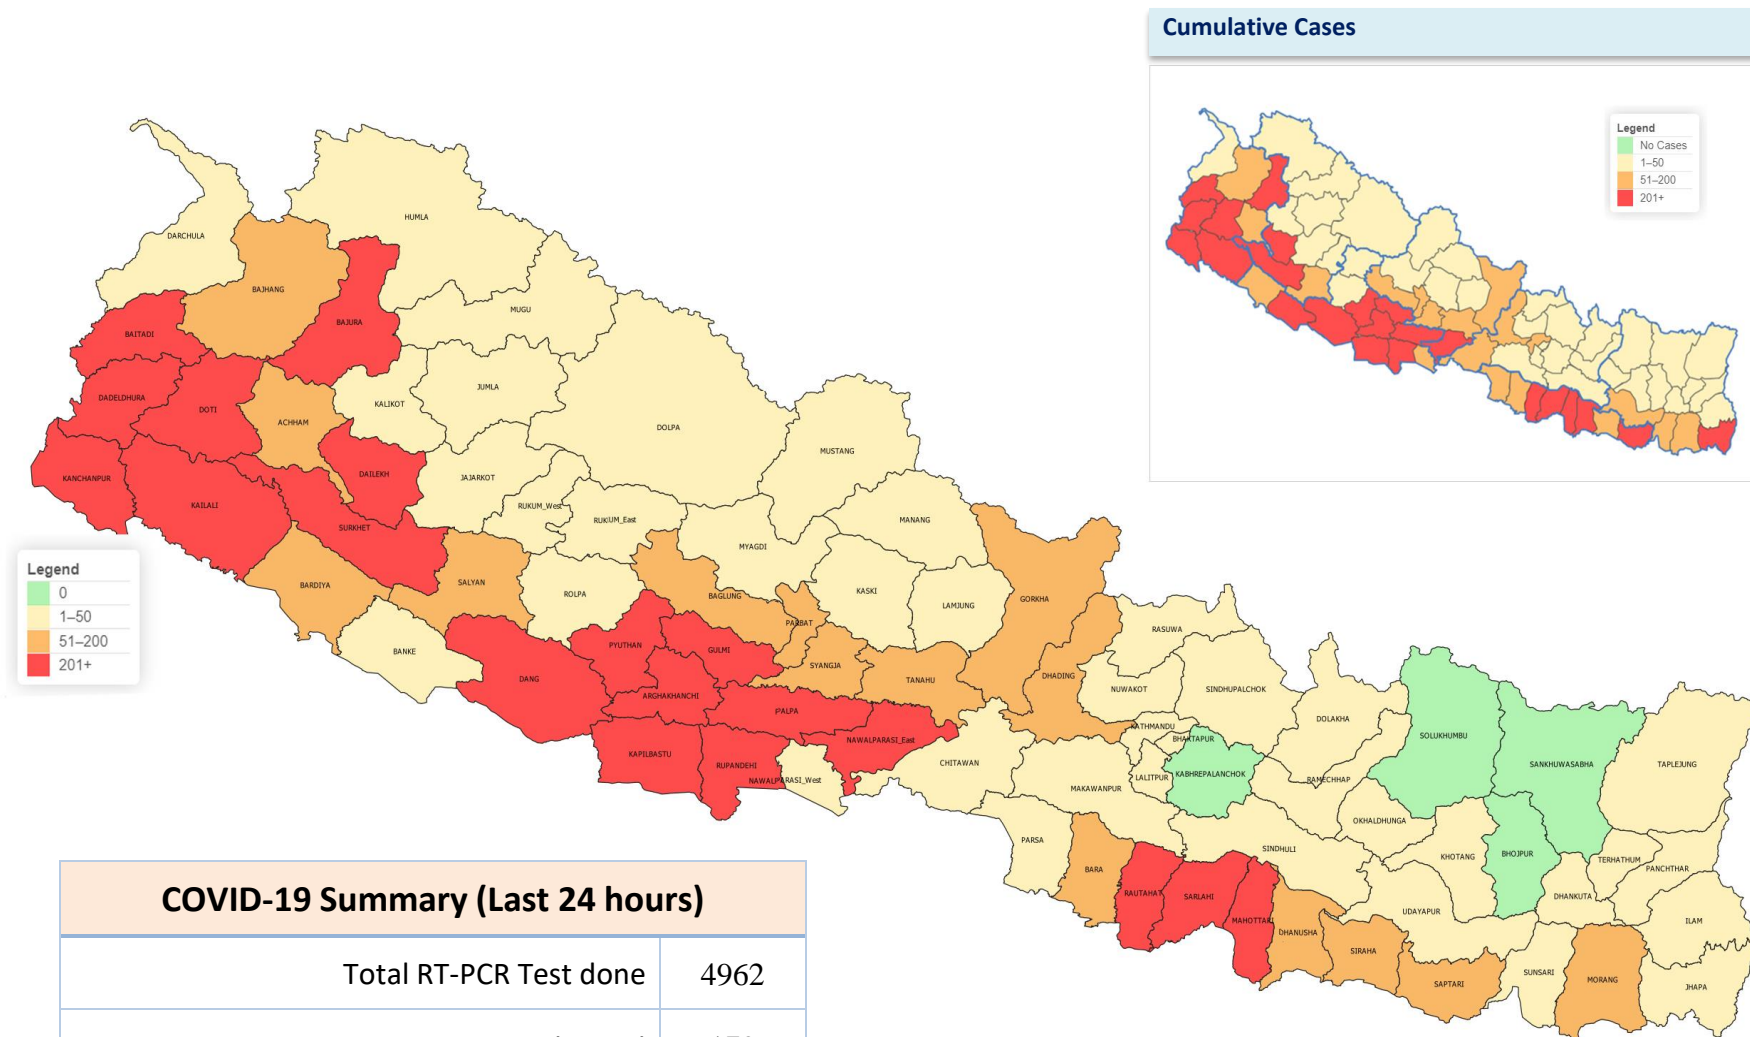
Cumulative Cases

Legend
No Cases
1–50
51–200
201+

DARCHULA
HUMLA
BAJHANG
BAJURA
MUGU
BAITADI
DADELDHURA
DOTI
JUMLA
KALIKOT
ACHHAM
DOLPA
KANCHANPUR
DAILEKH
JAJARKOT
MUSTANG
KAILALI
SURKHET
RUKUM_West
RUKUM_East
MANANG
MYAGDI
BARDIYA
SALYAN
ROLPA
BAGLUNG
KASKI
LAMJUNG
GORKHA
PARBAT
BANKE
PYUTHAN
GULMI
SYANGJA
RASUWA
DANG
ARGHAKHANCHI
TANAHU
DHADING
NUWAKOT
SINDHUPALCHOK
PALPA
DOLAKHA
NAWALPARASI_East
KATHMANDU
BHAKTAPUR
SOLUKHUMBU
KAPILBASTU
RUPANDEHI
CHITAWAN
LALITPUR
KABHREPALANCHOK
SANKHUWASABHA
TAPLEJUNG
NAWALPARASI_West
MAKAWANPUR
RAMECHHAP
OKHALDHUNGA
PARSA
SINDHULI
KHOTANG
BHOJPUR
TERHATHUM
PANCHTHAR
BARA
RAUTAHAT
SARLAHI
DHANKUTA
MAHOTTARI
UDAYAPUR
ILAM
DHANUSHA
SIRAHA
SUNSARI
SAPTARI
MORANG
JHAPA

Legend
0
1–50
51–200
201+

COVID-19 Summary (Last 24 hours)

| Total RT-PCR Test done | 4962 |
|---|---|
| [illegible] | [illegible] |